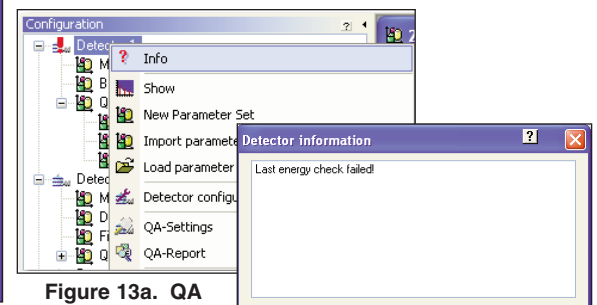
Configuration
?
Detec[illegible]
M
B
Q
Detec
M
D
Fi
Q
2
? Info
Show
New Parameter Set
Import paramete
Load parameter
Detector configu
QA-Settings
QA-Report
Detector information
?
Last energy check failed!
Figure 13a. QA